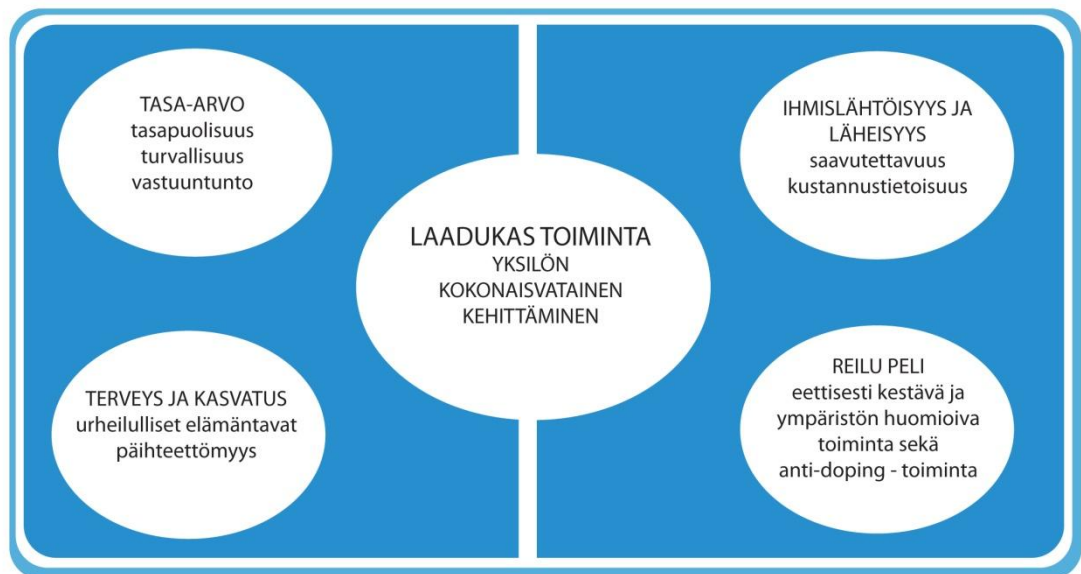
TASA-ARVO
tasapuolisuus
turvallisuus
vastuuntunto

IHMISLÄHTÖISYYS JA LÄHEISYYS
saavutettavuus
kustannustietoisuus

LAADUKAS TOIMINTA
YKSILÖN KOKONAISVATAINEN KEHITTÄMINEN

TERVEYS JA KASVATUS
urheilulliset elämäntavat
päihteettömyys

REILU PELI
eettisesti kestävä ja ympäristön huomioiva toiminta sekä anti-doping - toiminta